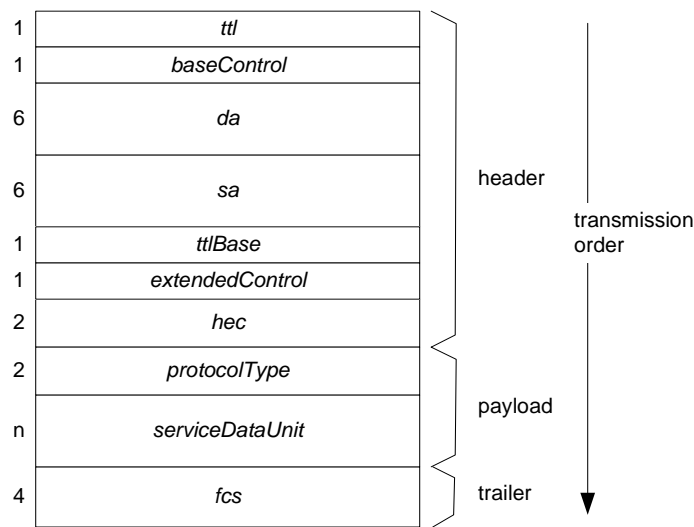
| | |
|---|---|
| 1 | *ttl* |
| 1 | *baseControl* |
| 6 | *da* |
| 6 | *sa* |
| 1 | *ttlBase* |
| 1 | *extendedControl* |
| 2 | *hec* |
| 2 | *protocolType* |
| n | *serviceDataUnit* |
| 4 | *fcs* |

header

payload

trailer

transmission order